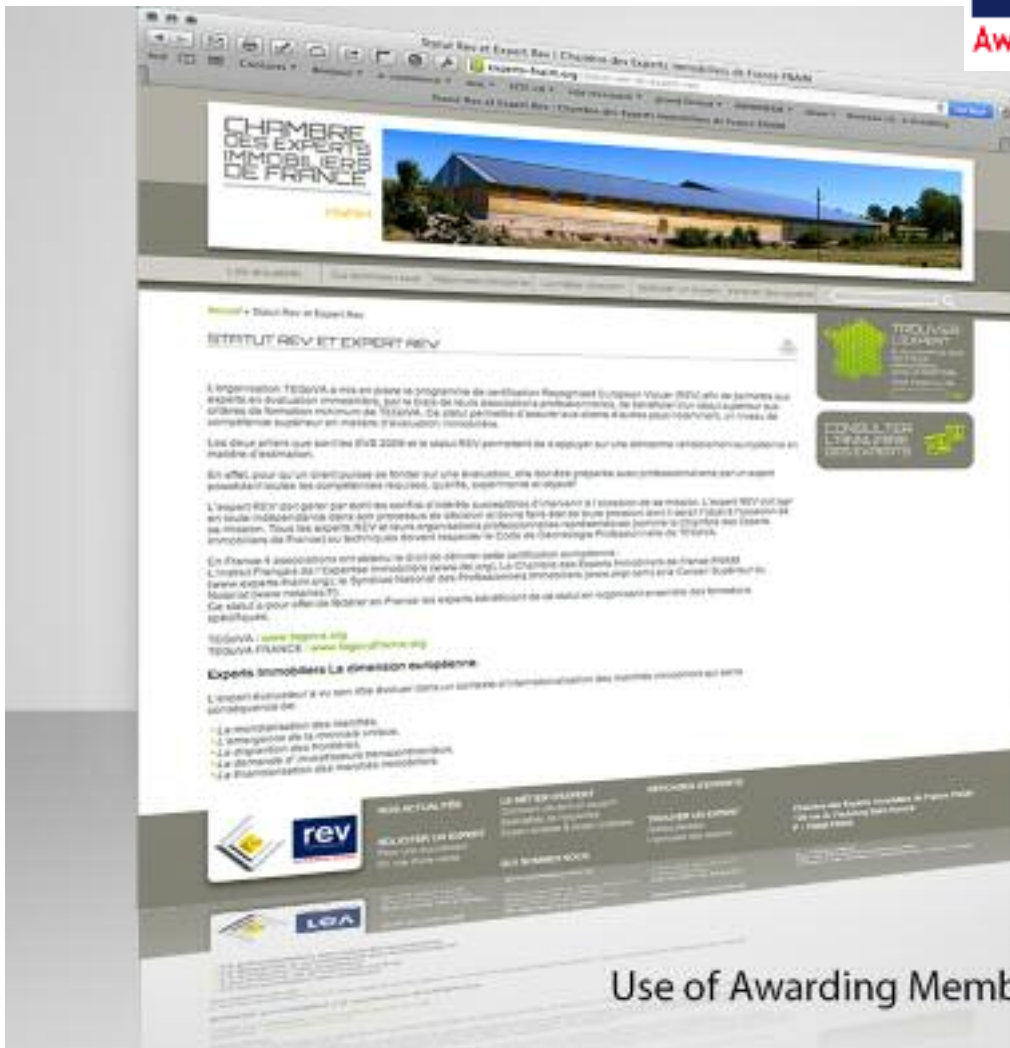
Aw

Statut Rev et Expert Rev | Chambre des Experts Immobiliers de France FNAIM

CHAMBRE DES EXPERTS IMMOBILIERS DE FRANCE

FNAIM

Accueil » Statut Rev et Expert Rev

STATUT REV ET EXPERT REV

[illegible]

TEGoVA : www.tegova.org
TEGoVA FRANCE : www.tegovafrance.org

Experts Immobiliers La dimension européenne

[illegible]

TROUVER L'EXPERT

CONSULTER L'ANNUAIRE DES EXPERTS

rev

NOS ACTUALITÉS

SOLLICITER UN EXPERT

LE MÉTIER D'EXPERT

QUI SOMMES-NOUS

DEVENIR EXPERT

TROUVER UN EXPERT

Use of Awarding Memb